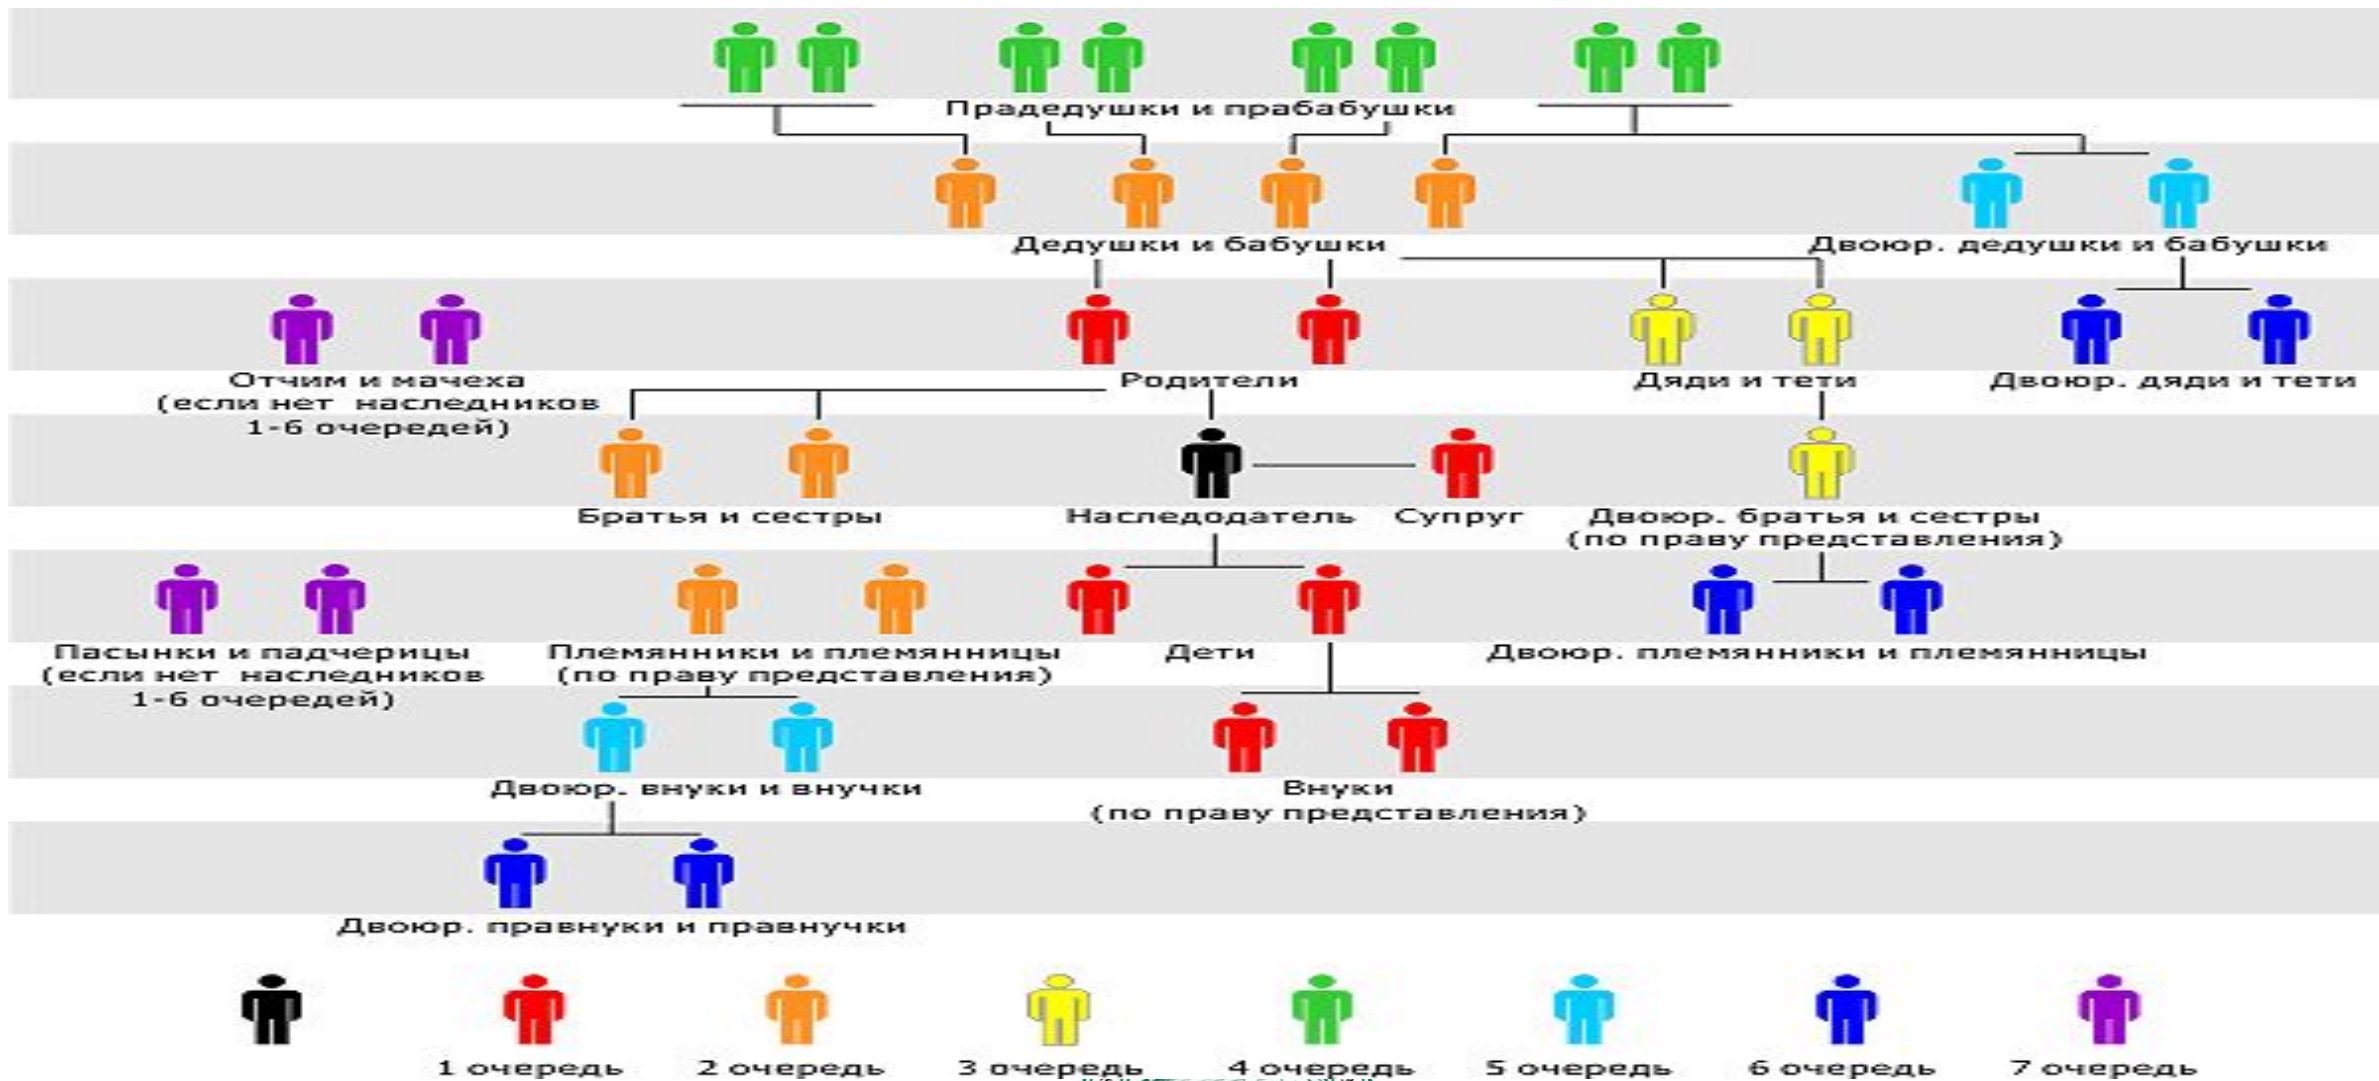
Прадедушки и прабабушки

Дедушки и бабушки

Двоюр. дедушки и бабушки

Отчим и мачеха (если нет наследников 1-6 очередей)

Родители

Дяди и тети

Двоюр. дяди и тети

Братья и сестры

Наследодатель

Супруг

Двоюр. братья и сестры (по праву представления)

Пасынки и падчерицы (если нет наследников 1-6 очередей)

Племянники и племянницы (по праву представления)

Дети

Двоюр. племянники и племянницы

Двоюр. внуки и внучки

Внуки (по праву представления)

Двоюр. правнуки и правнучки

1 очередь

2 очередь

3 очередь

4 очередь

5 очередь

6 очередь

7 очередь